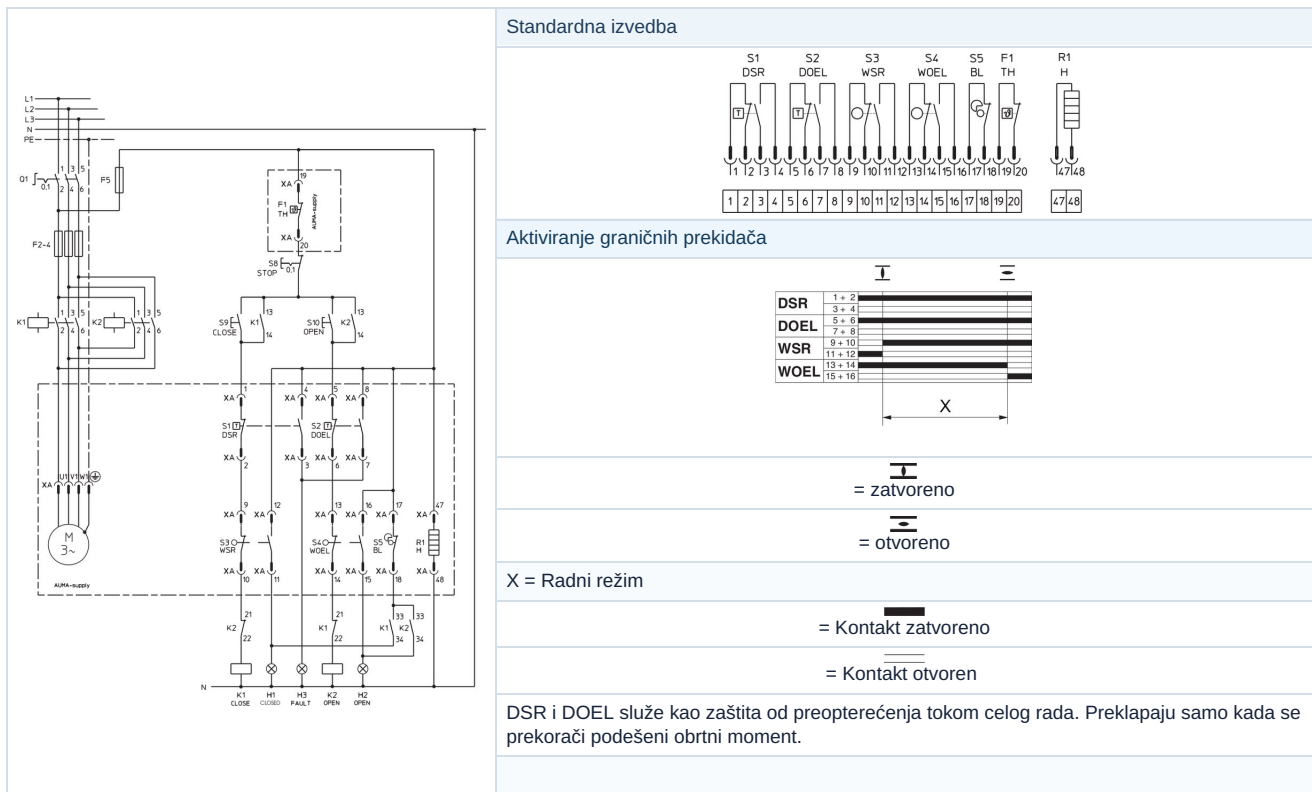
L1
L2
L3
N
PE
Q1
0,1
1 3 5
2 4 6
F5
F2-4
K1
1 3 5
2 4 6
K2
1 3 5
2 4 6
XA 19
F1 TH
AUMA-supply
XA 20
S8 STOP 0,1
S9 CLOSE
K1 13 14
S10 OPEN
K2 13 14
XA 1
S1 DSR
XA 2
XA 4
XA 5
S2 DOEL
XA 3
XA 6
XA 8
XA 7
XA U1 V1 W1
M 3~
AUMA-supply
XA 9
S3 WSR
XA 10
XA 12
XA 11
XA 13
S4 WOEL
XA 14
XA 16
S5 BL
XA 15
XA 17
XA 18
XA 47
R1 H
XA 48
K2 21 22
K1 21 22
K1 33 34
K2 33 34
N
K1 CLOSE
H1 CLOSED
H3 FAULT
K2 OPEN
H2 OPEN

Standardna izvedba

S1 DSR
S2 DOEL
S3 WSR
S4 WOEL
S5 BL
F1 TH
R1 H

1 2 3 4 5 6 7 8 9 10 11 12 13 14 15 16 17 18 19 20 47 48

| 1 | 2 | 3 | 4 | 5 | 6 | 7 | 8 | 9 | 10 | 11 | 12 | 13 | 14 | 15 | 16 | 17 | 18 | 19 | 20 | 47 | 48 |
|---|---|---|---|---|---|---|---|---|---|---|---|---|---|---|---|---|---|---|---|---|---|

Aktiviranje graničnih prekidača

| | |
|---|---|
| DSR | 1 + 2 |
| | 3 + 4 |
| DOEL | 5 + 6 |
| | 7 + 8 |
| WSR | 9 + 10 |
| | 11 + 12 |
| WOEL | 13 + 14 |
| | 15 + 16 |

X

= zatvoreno

= otvoreno

X = Radni režim

= Kontakt zatvoreno

= Kontakt otvoren

DSR i DOEL služe kao zaštita od preopterećenja tokom celog rada. Preklapaju samo kada se prekorači podešeni obrtni moment.